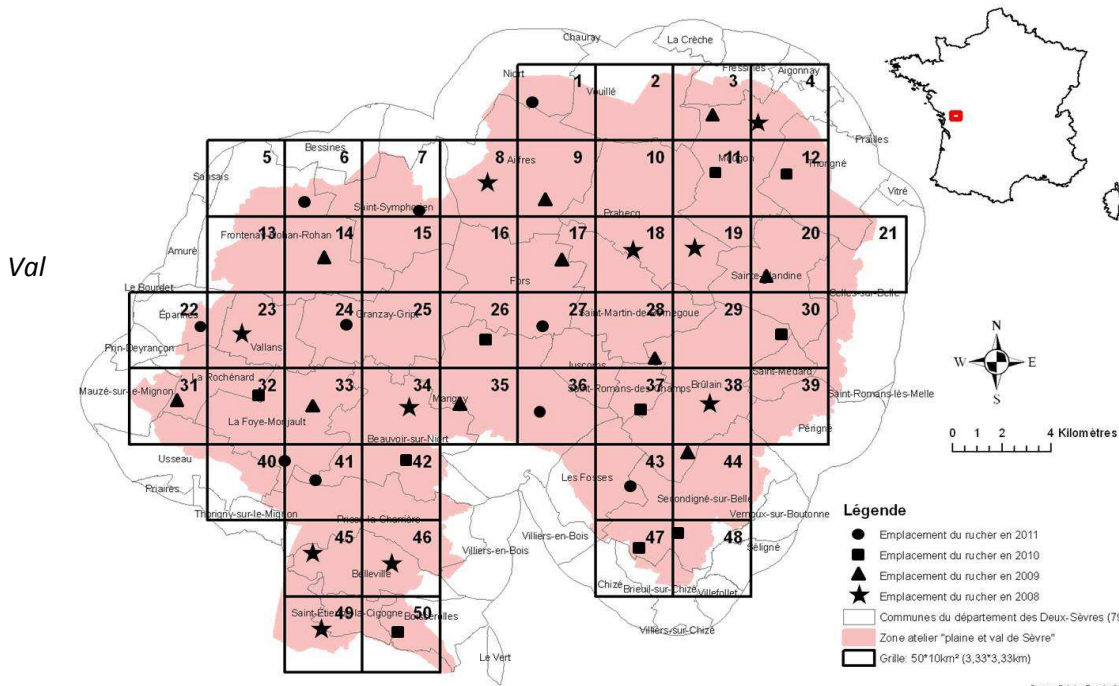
Val

Chauray
La Crèche
Niort
1
Vouillé
2
3
Fressines
Aigonnay
4
5
Sansais
Bessines
6
7
Saint-Symphorien
8
Aiffres
9
10
Mougon
11
12
Thorigné
Prailles
Vitré
13
Frontenay-Rohan-Rohan
14
15
16
17
Prahecq
18
19
20
21
Amuré
Fors
Sainte-Blandine
Celles-sur-Belle
Le Bourdet
22
Épannes
23
Vallans
24
Granzay-Gript
25
26
27
Saint-Martin-de-Bernegoue
28
29
30
Prin-Deyrançon
Juscorps
Saint-Médard
Mauzé-sur-le-Mignon
31
La Rochénard
32
33
34
Marigny
35
36
Saint-Romans-des-Champs
37
Brûlain
38
39
Saint-Romans-lès-Melle
La Foye-Monjault
Beauvoir-sur-Niort
Périgné
Usseau
40
41
42
43
44
Priaires
Les Fosses
Secondigné-sur-Belle
Thorigny-sur-le-Mignon
Prissé-la-Charrière
Vernoux-sur-Boutonne
45
46
Villiers-en-Bois
47
48
Belleville
Villiers-en-Bois
Séligné
Chizé
Brieuil-sur-Chizé
Villefollet
Saint-Étienne-la-Cigogne
49
Boisserolles
50
Villiers-sur-Chizé
Le Vert

N
W
E
S
0 1 2 4 Kilomètres

Légende
Emplacement du rucher en 2011
Emplacement du rucher en 2010
Emplacement du rucher en 2009
Emplacement du rucher en 2008
Communes du département des Deux-Sèvres (79
Zone atelier "plaine et val de Sèvre"
Grille: 50*10km² (3,33*3,33km)